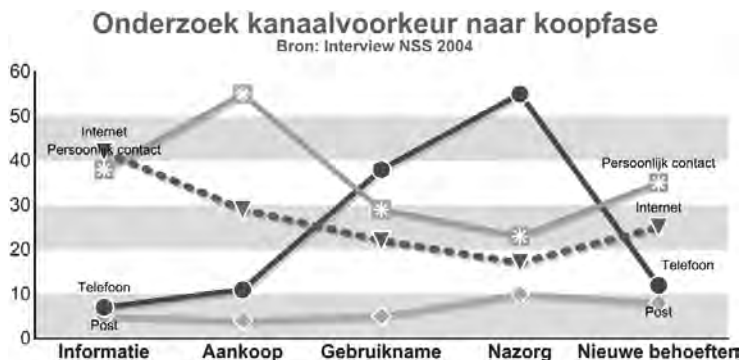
Onderzoek kanaalvoorkeur naar koopfase
Bron: Interview NSS 2004

60
50
40
30
20
10
0

Internet
Persoonlijk contact
Telefoon
Post

Persoonlijk contact
Internet
Telefoon
Post

Informatie
Aankoop
Gebruikname
Nazorg
Nieuwe behoeften